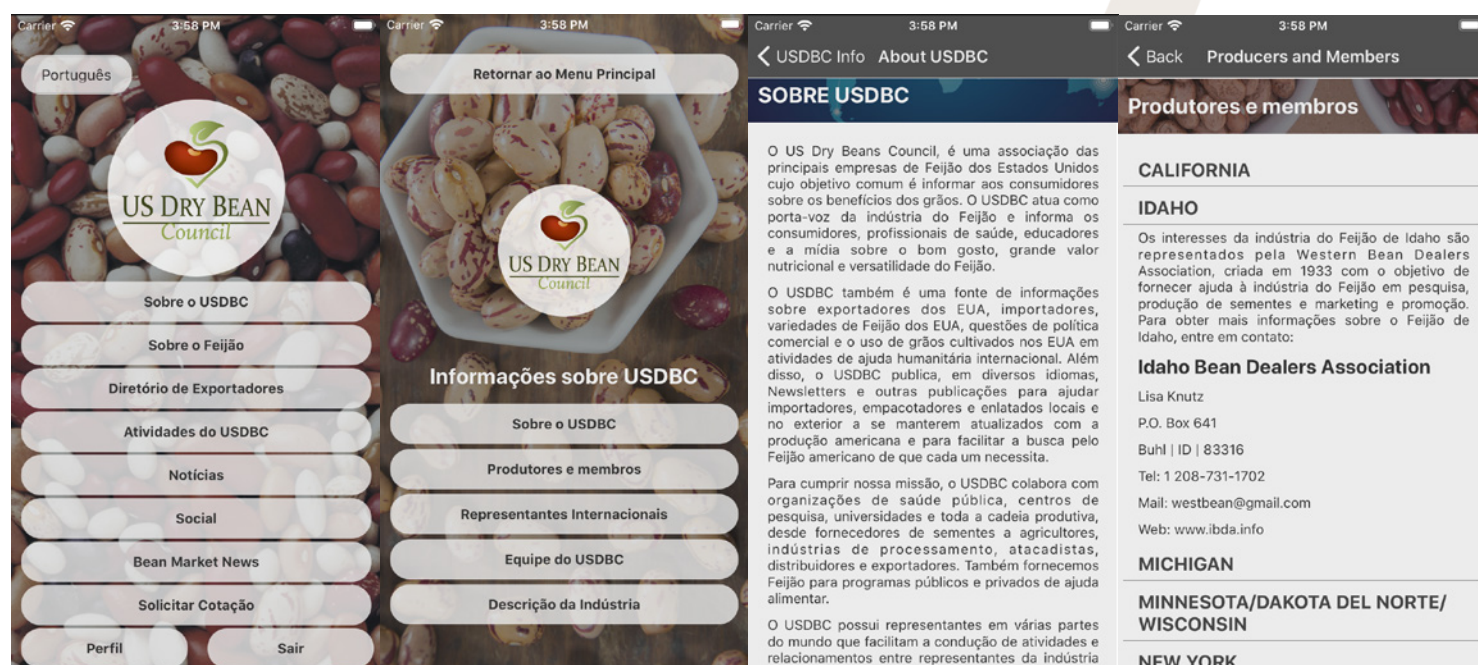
Carrier 3:58 PM

Português

US DRY BEAN
Council

Sobre o USDBC

Sobre o Feijão

Diretório de Exportadores

Atividades do USDBC

Notícias

Social

Bean Market News

Solicitar Cotação

Perfil

Sair

Carrier 3:58 PM

Retornar ao Menu Principal

US DRY BEAN
Council

Informações sobre USDBC

Sobre o USDBC

Produtores e membros

Representantes Internacionais

Equipe do USDBC

Descrição da Indústria

Carrier 3:58 PM

USDBC Info About USDBC

SOBRE USDBC

O US Dry Beans Council, é uma associação das principais empresas de Feijão dos Estados Unidos cujo objetivo comum é informar aos consumidores sobre os benefícios dos grãos. O USDBC atua como porta-voz da indústria do Feijão e informa os consumidores, profissionais de saúde, educadores e a mídia sobre o bom gosto, grande valor nutricional e versatilidade do Feijão.

O USDBC também é uma fonte de informações sobre exportadores dos EUA, importadores, variedades de Feijão dos EUA, questões de política comercial e o uso de grãos cultivados nos EUA em atividades de ajuda humanitária internacional. Além disso, o USDBC publica, em diversos idiomas, Newsletters e outras publicações para ajudar importadores, empacotadores e enlatados locais e no exterior a se manterem atualizados com a produção americana e para facilitar a busca pelo Feijão americano de que cada um necessita.

Para cumprir nossa missão, o USDBC colabora com organizações de saúde pública, centros de pesquisa, universidades e toda a cadeia produtiva, desde fornecedores de sementes a agricultores, indústrias de processamento, atacadistas, distribuidores e exportadores. Também fornecemos Feijão para programas públicos e privados de ajuda alimentar.

O USDBC possui representantes em várias partes do mundo que facilitam a condução de atividades e relacionamentos entre representantes da indústria

Carrier 3:58 PM

Back Producers and Members

Produtores e membros

CALIFORNIA

IDAHO

Os interesses da indústria do Feijão de Idaho são representados pela Western Bean Dealers Association, criada em 1933 com o objetivo de fornecer ajuda à indústria do Feijão em pesquisa, produção de sementes e marketing e promoção. Para obter mais informações sobre o Feijão de Idaho, entre em contato:

Idaho Bean Dealers Association

Lisa Knutz

P.O. Box 641

Buhl | ID | 83316

Tel: 1 208-731-1702

Mail: westbean@gmail.com

Web: www.ibda.info

MICHIGAN

MINNESOTA/DAKOTA DEL NORTE/ WISCONSIN

NEW YORK